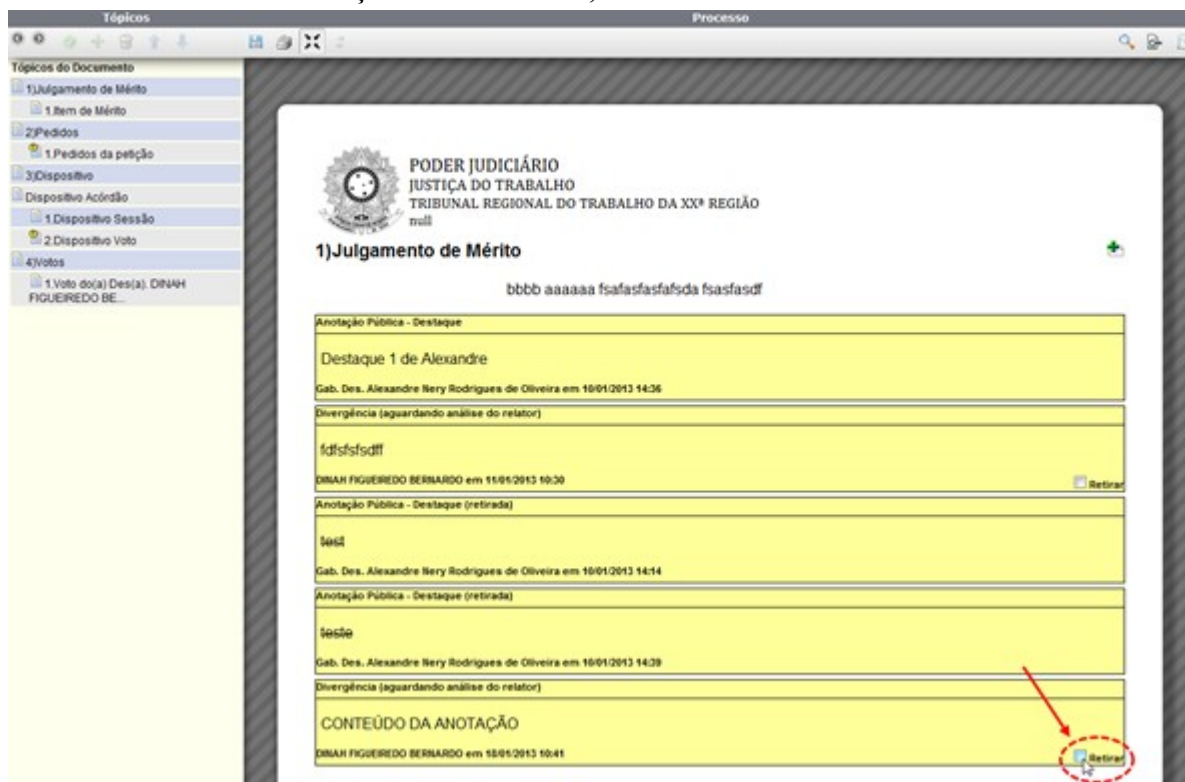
Tópicos

Processo

Tópicos do Documento

1)Julgamento de Mérito

1.Item de Mérito

2)Pedidos

1.Pedidos da petição

3)Dispositivo

Dispositivo Acórdão

1.Dispositivo Sessão

2.Dispositivo Voto

4)Votos

1.Voto do(a) Des(a). DINAH FIGUEIREDO BE...

PODER JUDICIÁRIO
JUSTIÇA DO TRABALHO
TRIBUNAL REGIONAL DO TRABALHO DA XXª REGIÃO
null

1)Julgamento de Mérito

bbbb aaaaaa fsafasfasfafsda fsasfasdf

Anotação Pública - Destaque

Destaque 1 de Alexandre

Gab. Des. Alexandre Nery Rodrigues de Oliveira em 10/01/2013 14:36

Divergência (aguardando análise do relator)

fdfsfsfsdff

DINAH FIGUEIREDO BERNARDO em 11/01/2013 10:30

Retirar

Anotação Pública - Destaque (retirada)

test

Gab. Des. Alexandre Nery Rodrigues de Oliveira em 10/01/2013 14:14

Anotação Pública - Destaque (retirada)

teste

Gab. Des. Alexandre Nery Rodrigues de Oliveira em 10/01/2013 14:39

Divergência (aguardando análise do relator)

CONTEÚDO DA ANOTAÇÃO

DINAH FIGUEIREDO BERNARDO em 10/01/2013 10:41

Retirar